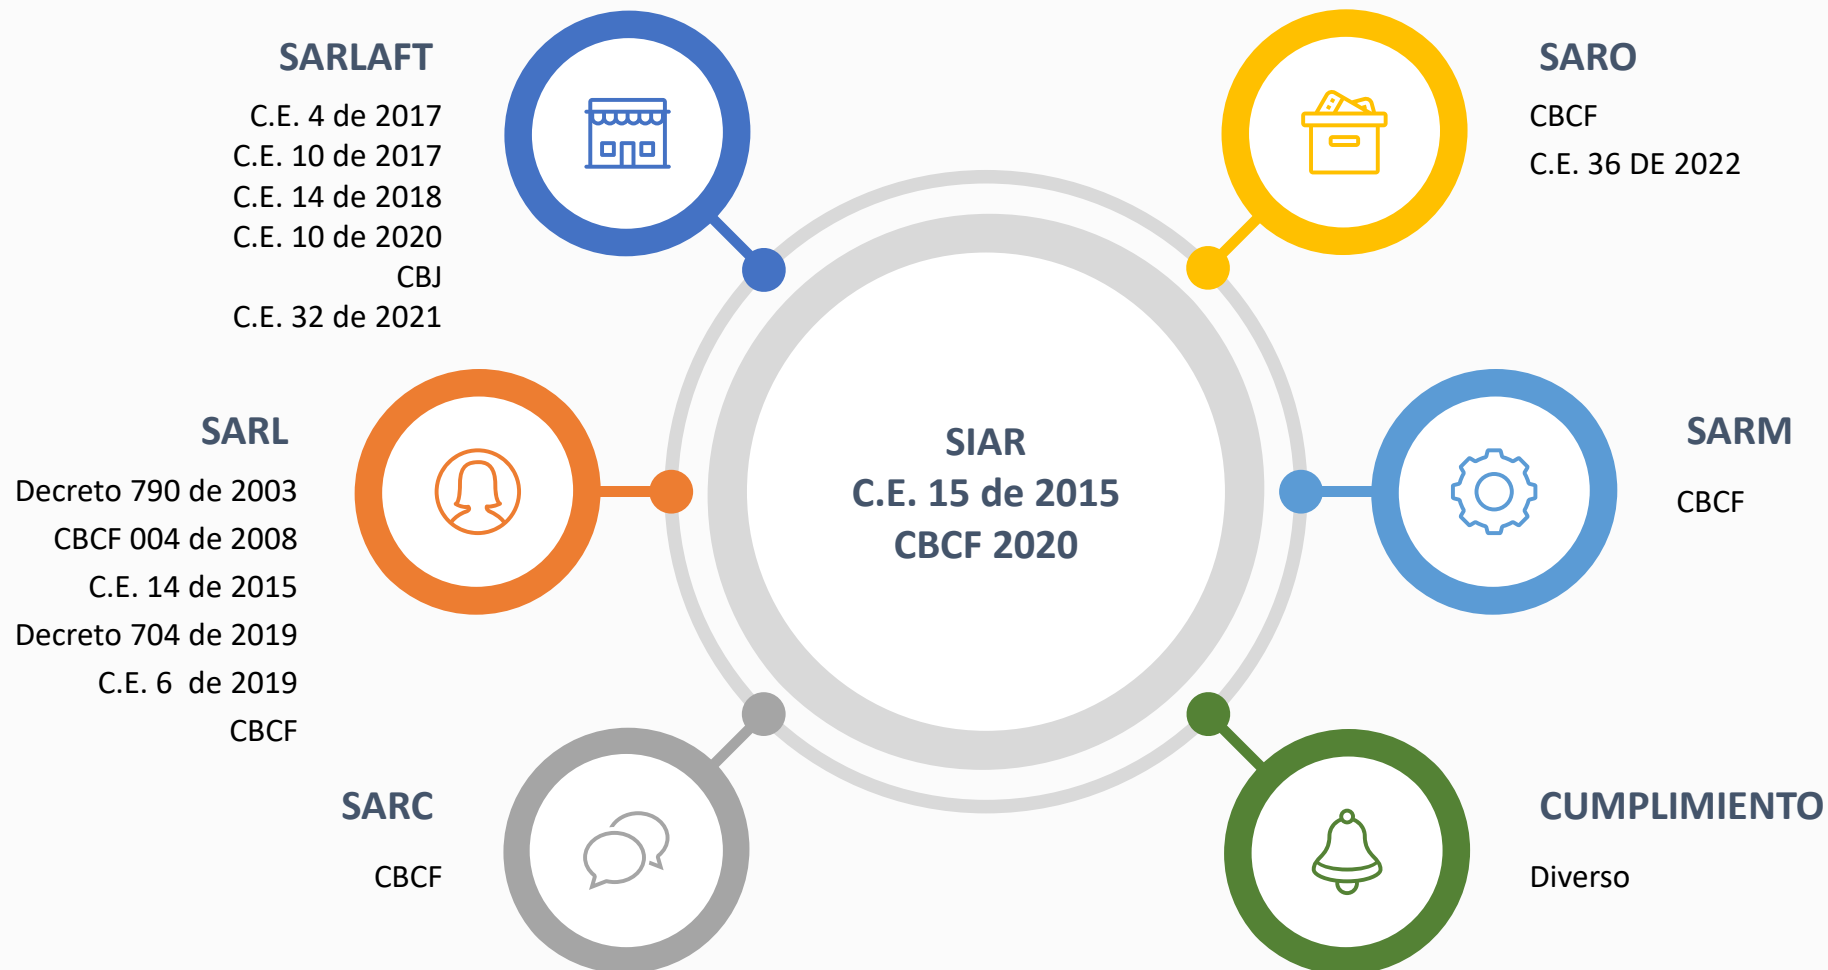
SARLAFT

C.E. 4 de 2017
C.E. 10 de 2017
C.E. 14 de 2018
C.E. 10 de 2020
CBJ
C.E. 32 de 2021

SARO

CBCF
C.E. 36 DE 2022

SIAR
C.E. 15 de 2015
CBCF 2020

SARL

Decreto 790 de 2003
CBCF 004 de 2008
C.E. 14 de 2015
Decreto 704 de 2019
C.E. 6 de 2019
CBCF

SARM

CBCF

SARC

CBCF

CUMPLIMIENTO

Diverso